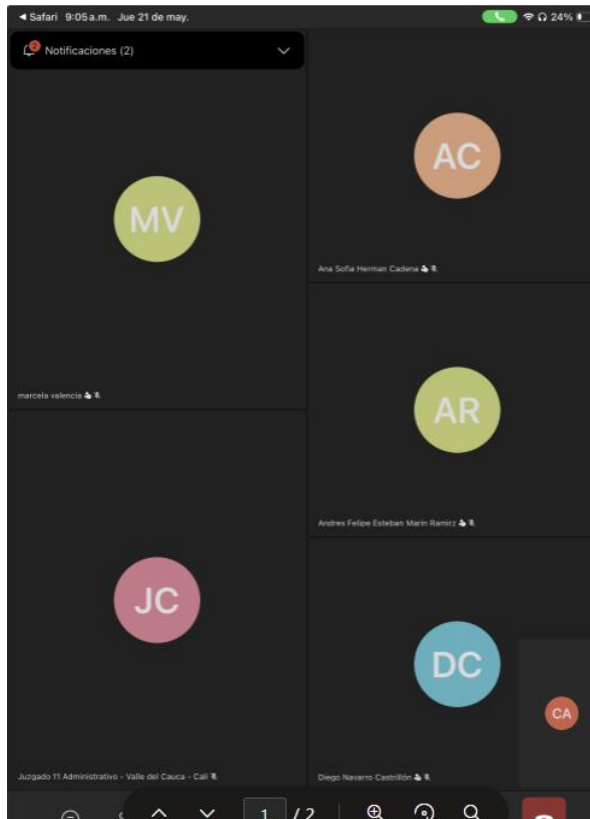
◀ Safari 9:05 a.m. Jue 21 de may.

24%

Notificaciones (2)

MV

marcela valencia

AC

Ana Sofia Herman Cadena

AR

Andres Felipe Esteban Marin Ramirz

JC

Juzgado 11 Administrativo - Valle del Cauca - Cali

DC

Diego Navarro Castrillón

CA

1 / 2